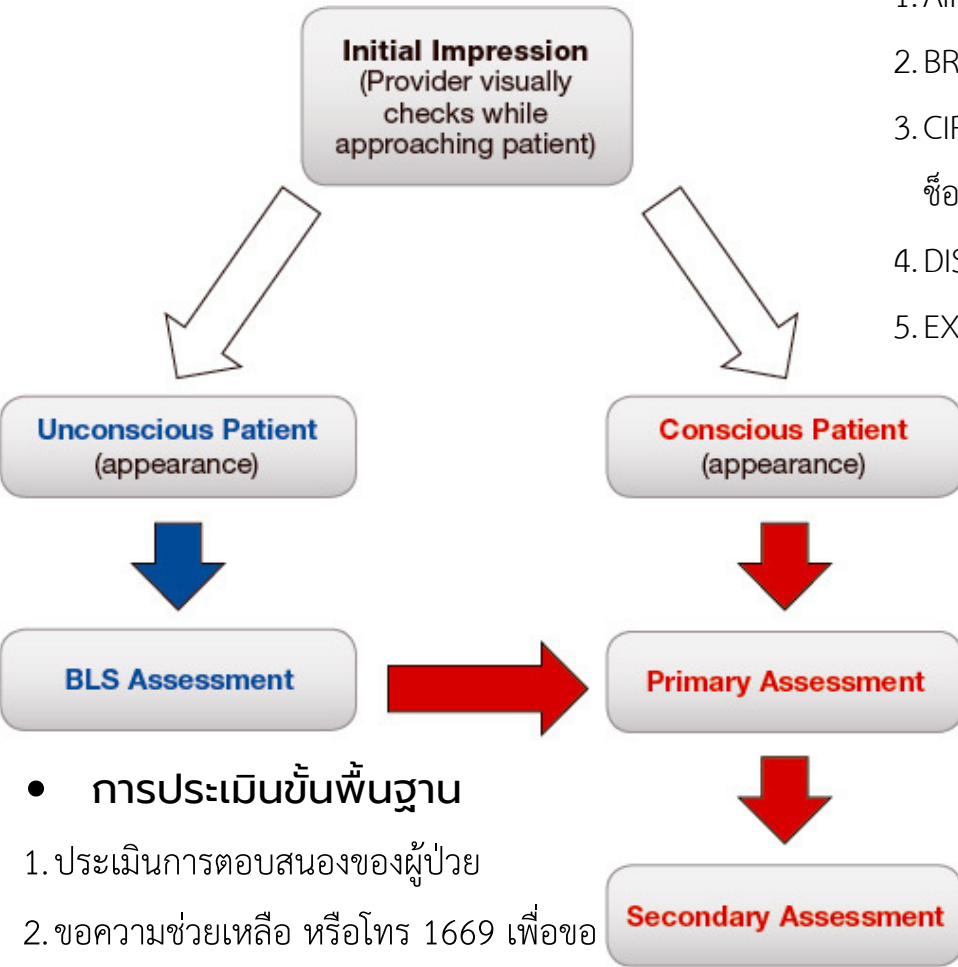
Initial Impression (Provider visually checks while approaching patient)

1. AI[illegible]
2. BR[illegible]
3. CI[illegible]
ช็อ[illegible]
4. DI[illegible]
5. EX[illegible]

Unconscious Patient (appearance)

Conscious Patient (appearance)

BLS Assessment

Primary Assessment

Secondary Assessment

• การประเมินขั้นพื้นฐาน
1. ประเมินการตอบสนองของผู้ป่วย
2. ขอความช่วยเหลือ หรือโทร 1669 เพื่อขอ